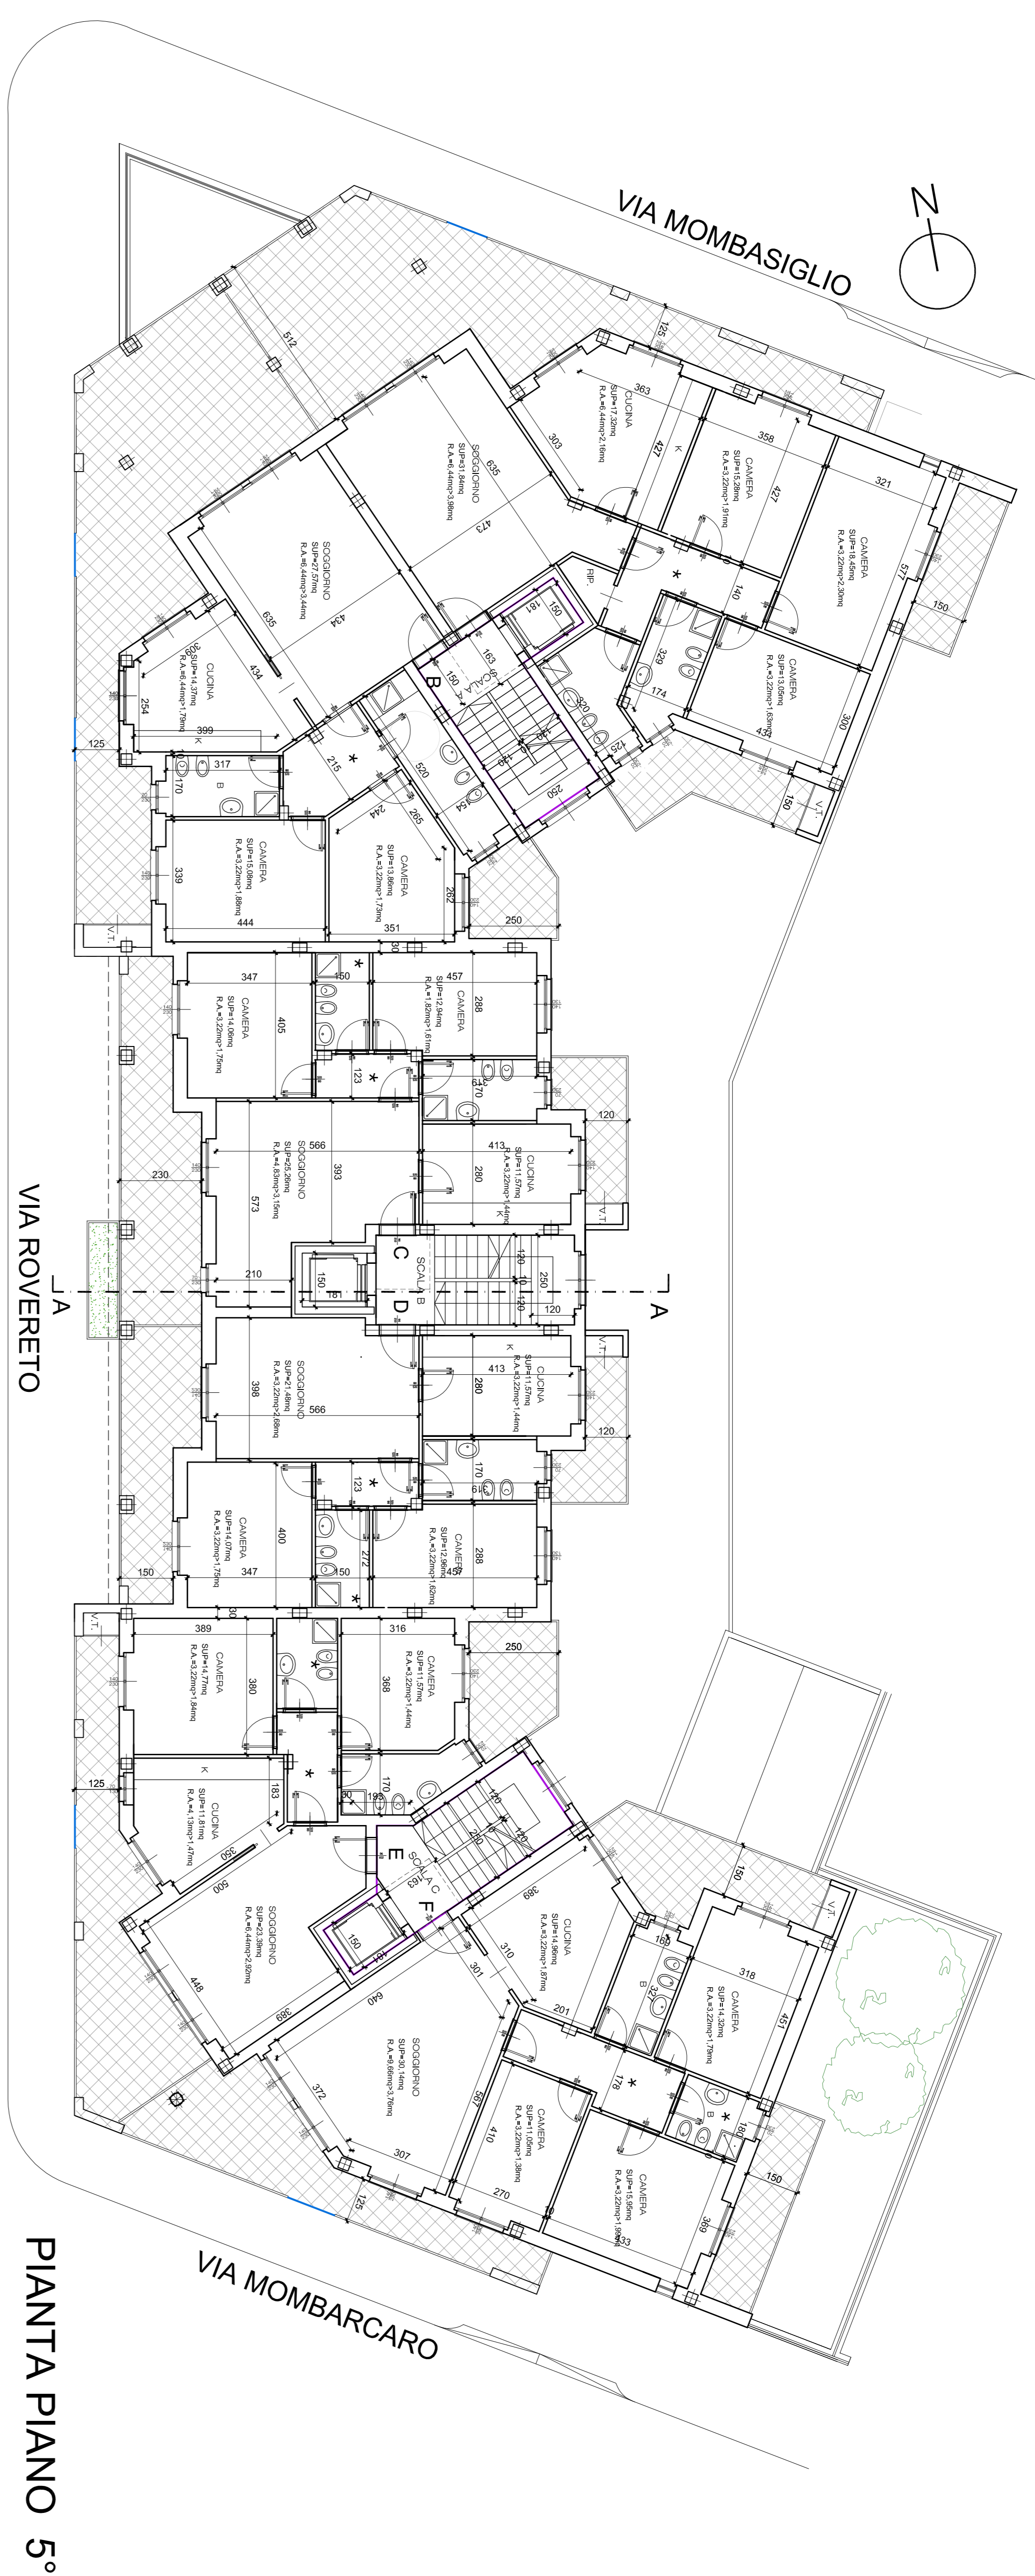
VIA MOMBASIGLIO

N

CUCINA
SUP=17,32mq
R.A.=6,44mq>2,16mq
363
303
427
K

CAMERA
SUP=15,28mq
R.A.=3,22mq>1,91mq
358
427

CAMERA
SUP=18,45mq
R.A.=3,22mq>2,30mq
321
577
150

SOGGIORNO
SUP=31,84mq
R.A.=6,44mq>3,98mq
635
473
512

SOGGIORNO
SUP=27,57mq
R.A.=6,44mq>3,44mq
635
434

CUCINA
SUP=14,37mq
R.A.=6,44mq>1,79mq
609
254
434
399
K
125

RIP.
181
150
163
SCALA A
150
B
320
140
250
329
174
125

CAMERA
SUP=13,05mq
R.A.=3,22mq>1,63mq
434
300
150
V.T.

317
170
B
215
520
244
265
454

CAMERA
SUP=15,08mq
R.A.=3,22mq>1,88mq
339
444

CAMERA
SUP=13,80mq
R.A.=3,22mq>1,73mq
351
262
250
V.T.
30

CAMERA
SUP=14,06mq
R.A.=3,22mq>1,75mq
347
405
150
123

CAMERA
SUP=12,94mq
R.A.=1,82mq>1,61mq
457
288
170
120

SOGGIORNO
SUP=25,26mq
R.A.=4,63mq>3,15mq
566
393
573
230
210

CUCINA
SUP=11,57mq
R.A.=3,22mq>1,44mq
413
280
K
V.T.

150
181
C
SCALA B
D
120
10
120
250
120

A
A

VIA ROVERETO

SOGGIORNO
SUP=21,48mq
R.A.=3,22mq>2,68mq
398
566

CUCINA
SUP=11,57mq
R.A.=3,22mq>1,44mq
413
280
K
V.T.
120
170
123

CAMERA
SUP=14,07mq
R.A.=3,22mq>1,75mq
400
347
150
272
150

CAMERA
SUP=12,96mq
R.A.=3,22mq>1,62mq
457
288
30
V.T.

CAMERA
SUP=14,77mq
R.A.=3,22mq>1,84mq
389
380

CAMERA
SUP=11,57mq
R.A.=3,22mq>1,44mq
316
368
250

CUCINA
SUP=11,81mq
R.A.=4,13mq>1,47mq
K
183
125
170
195
30
120
120
230

SOGGIORNO
SUP=23,39mq
R.A.=6,44mq>2,92mq
500
350
448
150
181
E
SCALA C
163
F
389

CUCINA
SUP=14,96mq
R.A.=3,22mq>1,87mq
310
301
201
160
B
327
150

CAMERA
SUP=14,32mq
R.A.=3,22mq>1,79mq
318
451
V.T.
178
B
160

SOGGIORNO
SUP=30,14mq
R.A.=9,66mq>3,76mq
640
386
372
307
125
587

CAMERA
SUP=11,06mq
R.A.=3,22mq>1,38mq
410
270

CAMERA
SUP=15,56mq
R.A.=3,22mq>1,96mq
433
369
150

VIA MOMBARCARO

PIANTA PIANO 5°